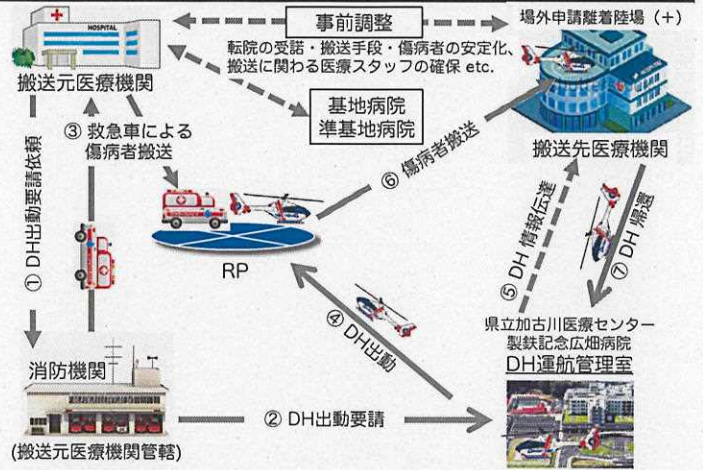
HOSPITAL

搬送元医療機関

事前調整

転院の受諾・搬送手段・傷病者の安定化、搬送に関わる医療スタッフの確保 etc.

場外申請離着陸場（+）

基地病院
準基地病院

搬送先医療機関

① DH出動要請依頼

③ 救急車による傷病者搬送

⑥ 傷病者搬送

RP

⑤ DH 情報伝達

⑦ DH 帰還

④ DH出動

県立加古川医療センター
製鉄記念広畑病院
DH運航管理室

消防機関
(搬送元医療機関管轄)

② DH出動要請